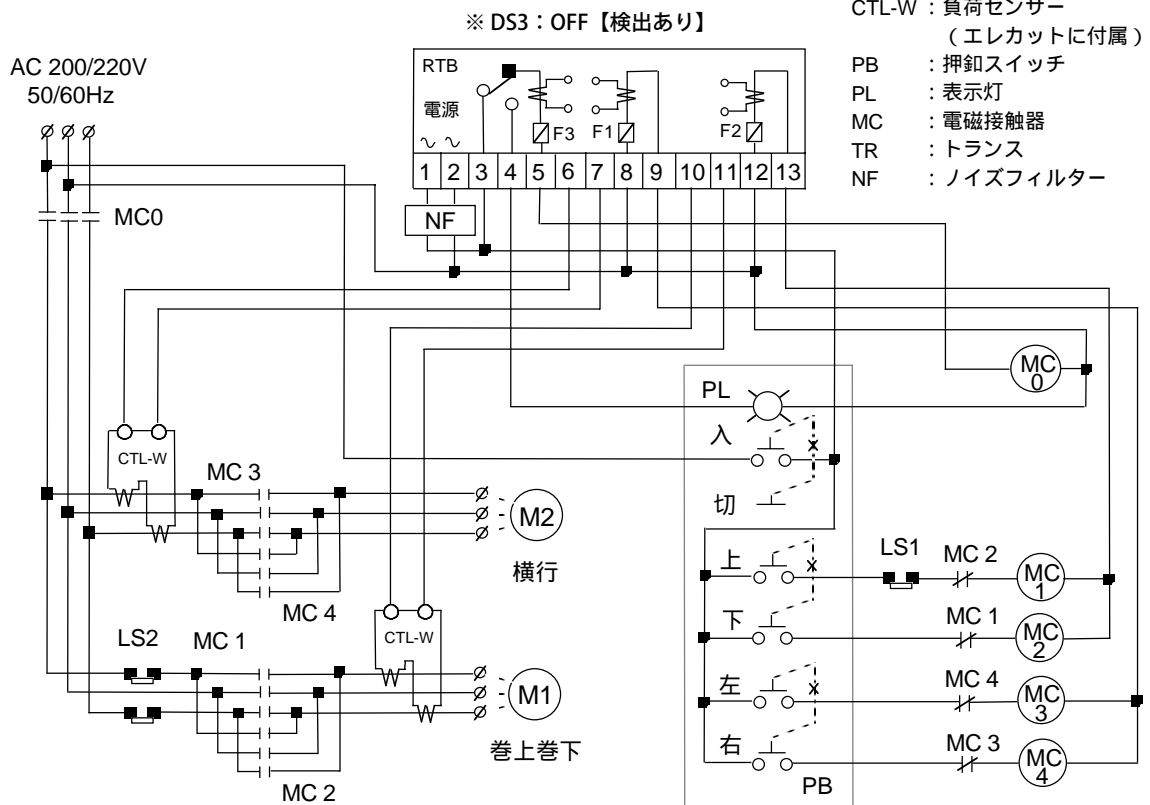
※ DS3：OFF【検出あり】

CTL-W ：負荷センサー
（エレカットに付属）
PB ：押釦スイッチ
PL ：表示灯
MC ：電磁接触器
TR ：トランス
NF ：ノイズフィルター

AC 200/220V
50/60Hz

RTB
電源
F3 F1 F2
1 2 3 4 5 6 7 8 9 10 11 12 13
NF
MC0
MC 0
PL
入
切
CTL-W
MC 3
M2
横行
MC 4
CTL-W
LS2 MC 1
M1
巻上巻下
MC 2
上 LS1 MC 2 MC 1
下 MC 1 MC 2
左 MC 4 MC 3
右 MC 3 MC 4
PB